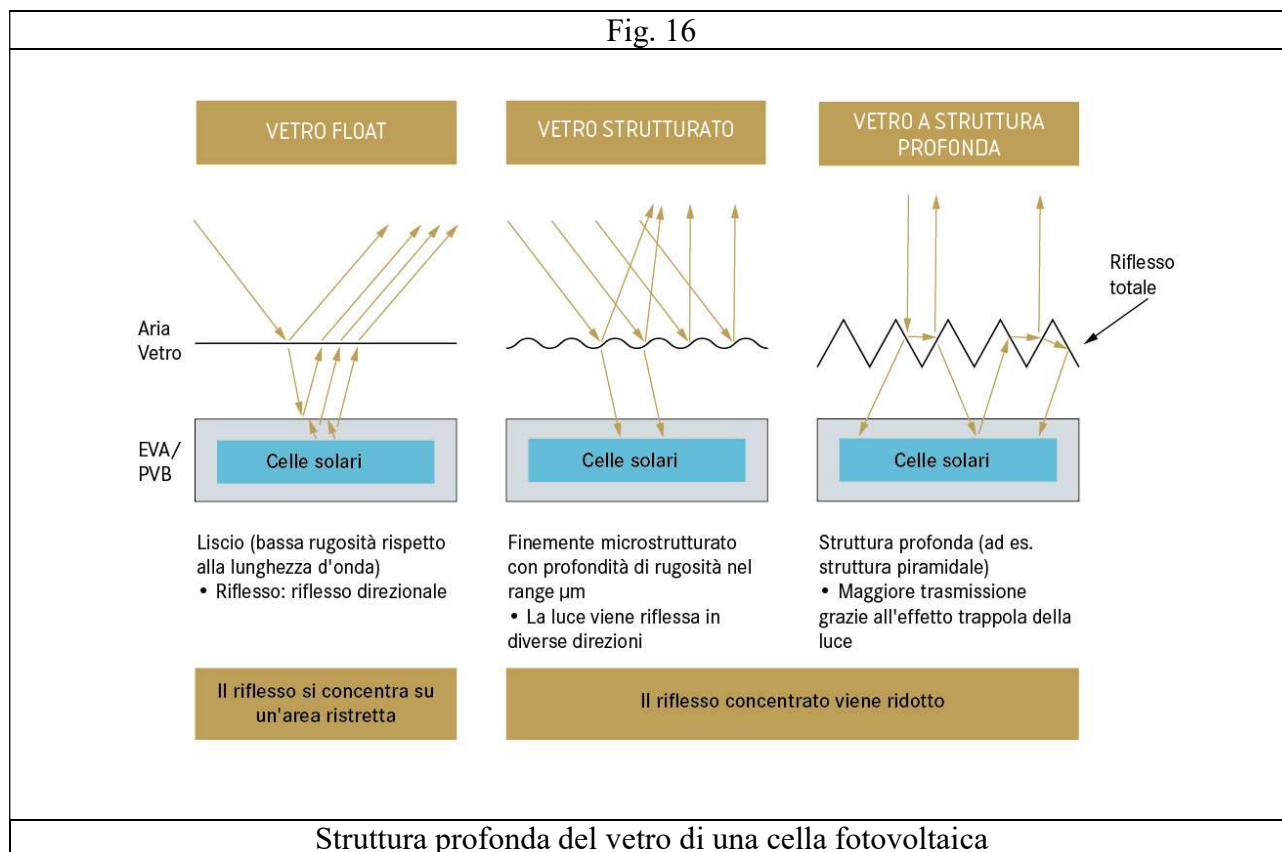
Fig. 16

VETRO FLOAT

VETRO STRUTTURATO

VETRO A STRUTTURA PROFONDA

Riflesso totale

Aria
Vetro

EVA/
PVB

Celle solari

Celle solari

Celle solari

Liscio (bassa rugosità rispetto alla lunghezza d'onda)
• Riflesso: riflesso direzionale

Finemente microstrutturato con profondità di rugosità nel range µm
• La luce viene riflessa in diverse direzioni

Struttura profonda (ad es. struttura piramidale)
• Maggiore trasmissione grazie all'effetto trappola della luce

Il riflesso si concentra su un'area ristretta

Il riflesso concentrato viene ridotto

Struttura profonda del vetro di una cella fotovoltaica